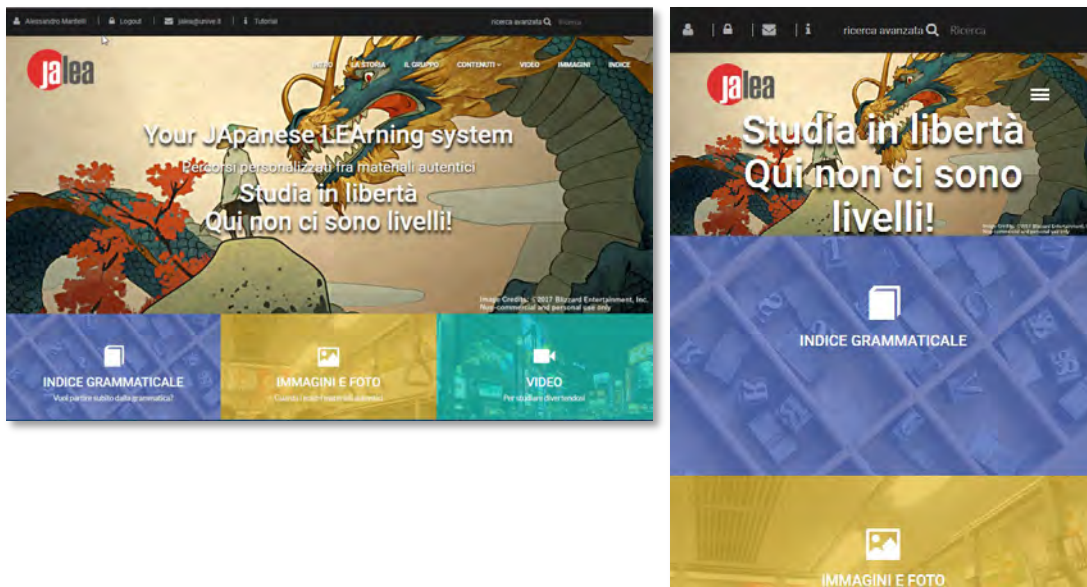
Alessandro Mantelli | Logout | jalea@unive.it | Tutorial

ricerca avanzata Ricerca

jalea

INIZIO LA STORIA IL GRUPPO CONTENUTI VIDEO IMMAGINI INDICE

Your JApanese LEArning system

Percorsi personalizzati fra materiali autentici

Studia in libertà

Qui non ci sono livelli!

Image Credits: ©2017 Blizzard Entertainment, Inc. Non-commercial and personal use only

INDICE GRAMMATICALE

Vuoi partire subito dalla grammatica?

IMMAGINI E FOTO

Guarda i nostri materiali autentici

VIDEO

Per studiare divertendosi

ricerca avanzata Ricerca

jalea

Studia in libertà

Qui non ci sono livelli!

Image Credits: ©2017 Blizzard Entertainment, Inc. Non-commercial and personal use only

INDICE GRAMMATICALE

IMMAGINI E FOTO